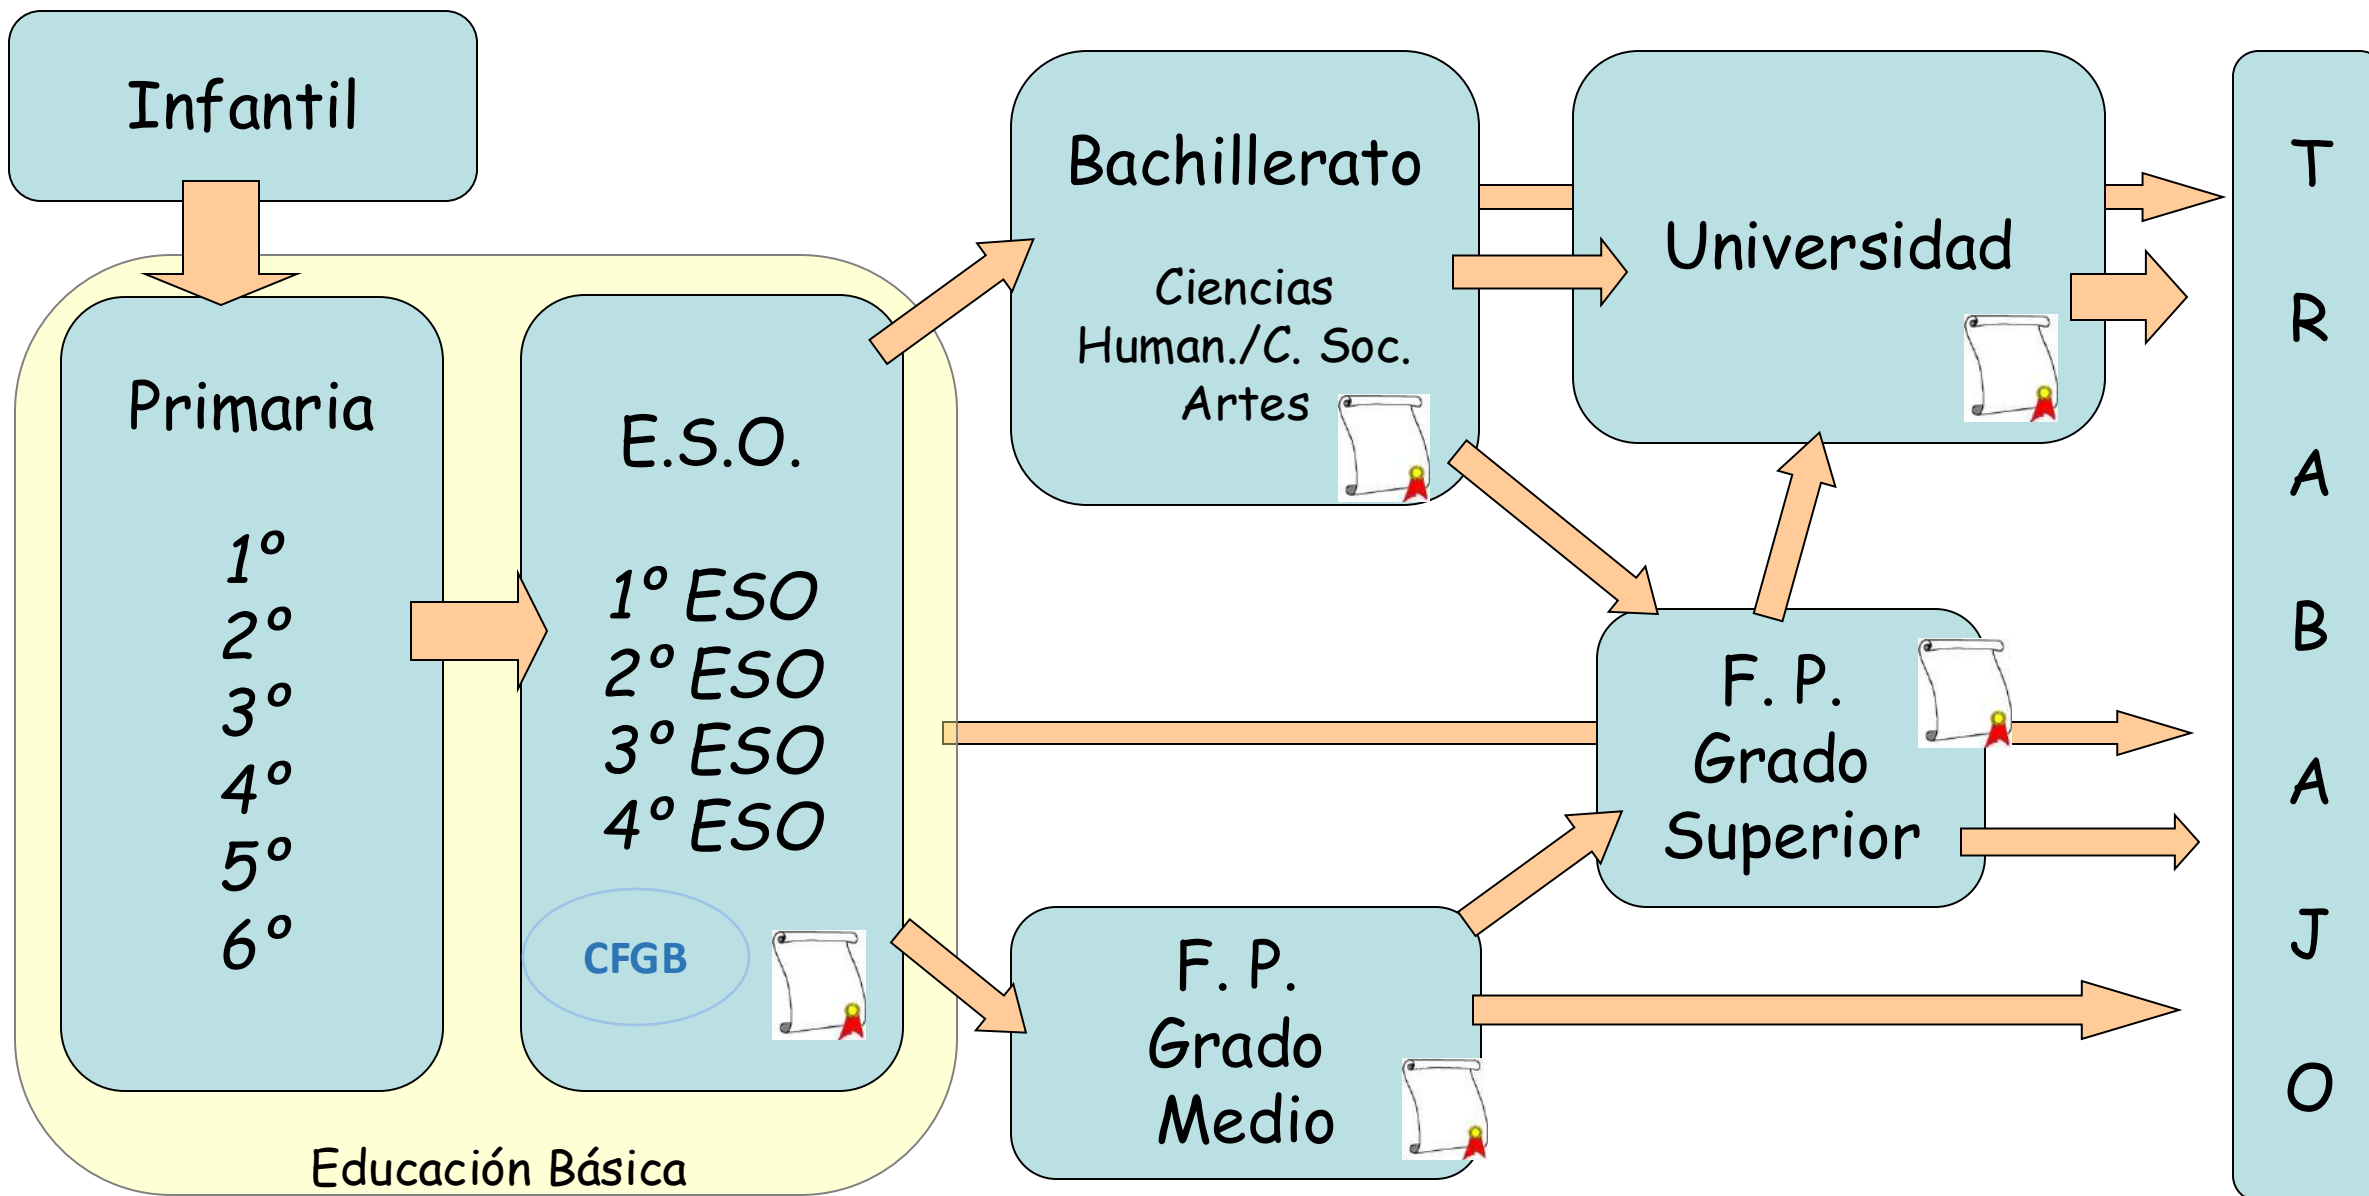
Infantil

Primaria

1º
2º
3º
4º
5º
6º

E.S.O.

1º ESO
2º ESO
3º ESO
4º ESO

CFGB

Educación Básica

Bachillerato

Ciencias
Human./C. Soc.
Artes

Universidad

F. P.
Grado
Superior

F. P.
Grado
Medio

T
R
A
B
A
J
O